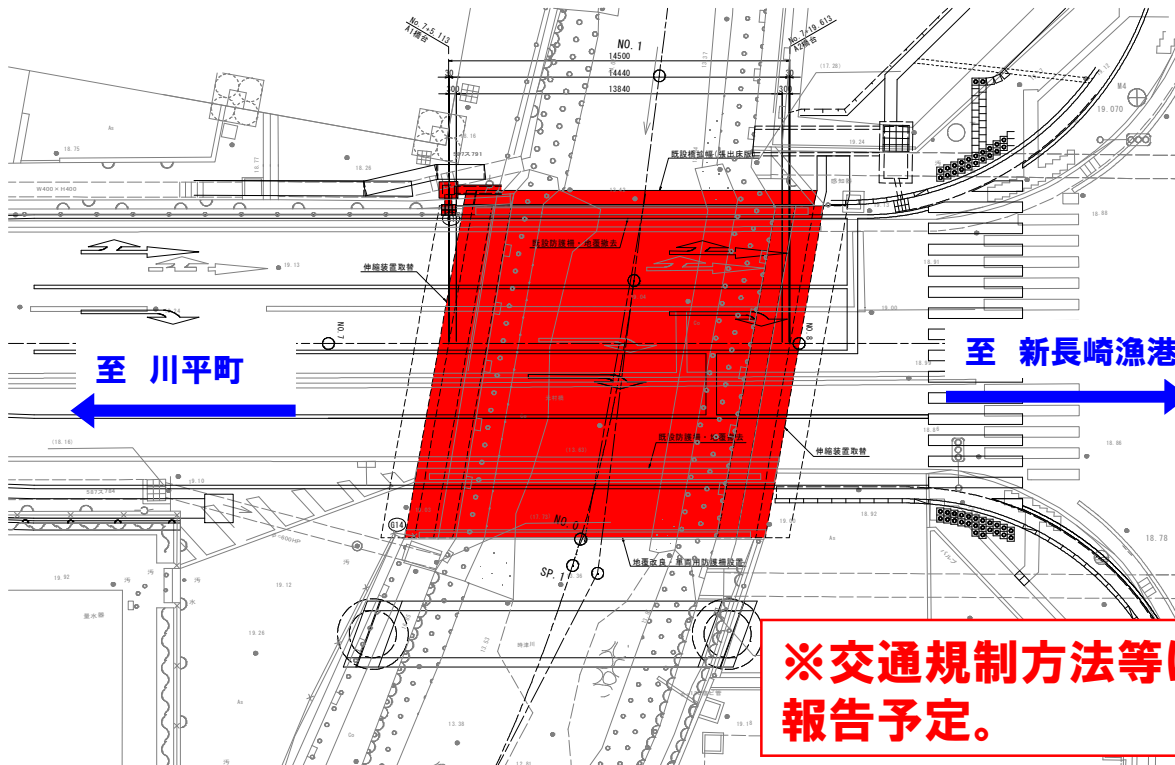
No.7+5.113
A1橋台

NO. 1

14500

14440

13840

No.7+19.613
A2橋台

既設橋梁幅(張出床版)

既設防護柵・地覆撤去

伸縮装置取替

NO.7

至　川平町

至　新長崎漁港

既設防護柵・G撤去

伸縮装置取替

NO.

SP.

地覆改良・車両用防護柵設置

※交通規制方法等は
報告予定。